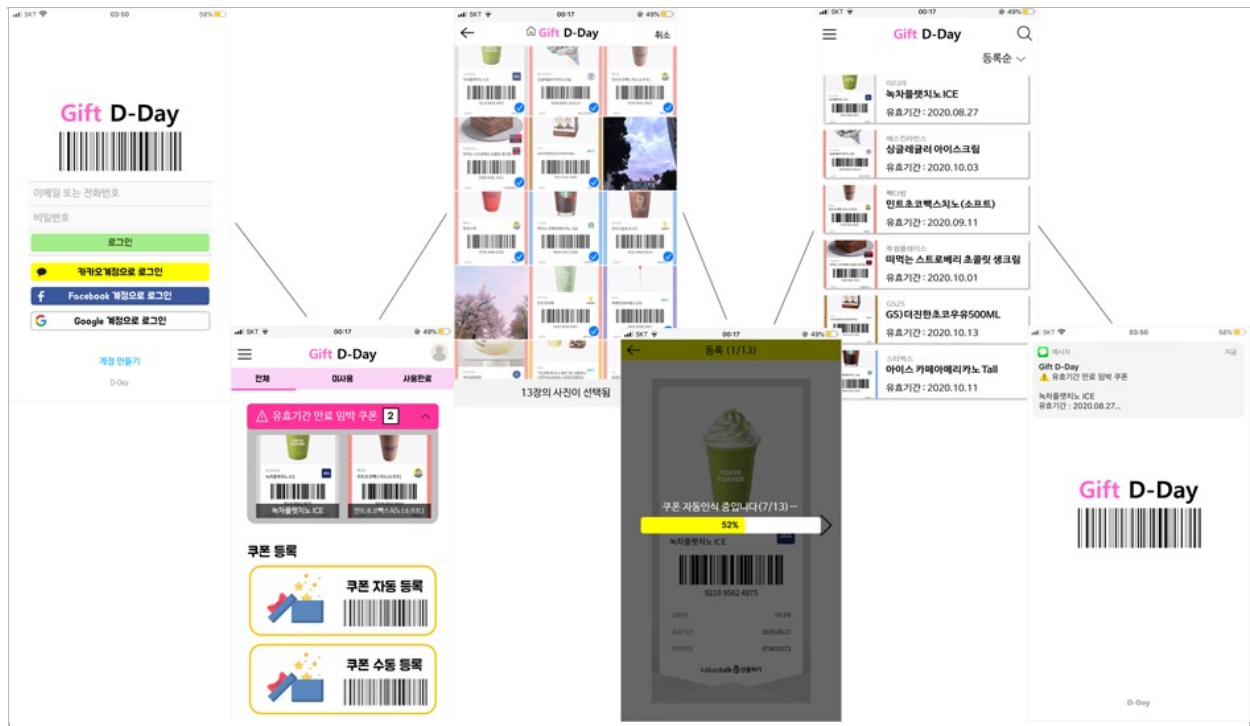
SKT 03:50 58%

Gift D-Day

이메일 또는 전화번호

비밀번호

로그인

카카오계정으로 로그인

Facebook 계정으로 로그인

Google 계정으로 로그인

계정 만들기

D-Day

SKT 00:17 49%

Gift D-Day

전체 미사용 사용완료

유효기간 만료 임박 쿠폰 2

녹차플랫치노 ICE

민트초코백스치노(소프트)

쿠폰 등록

쿠폰 자동 등록

쿠폰 수동 등록

SKT 00:17 49%

Gift D-Day 취소

13장의 사진이 선택됨

00:17 49%

등록 (1/13)

쿠폰 자동인식 중입니다(7/13)...

52%

녹차플랫치노 ICE

9210 9562 4875

kakaotalk 선물하기

SKT 00:17 49%

Gift D-Day

등록순

이디야

녹차플랫치노ICE

유효기간 : 2020.08.27

배스킨라빈스

싱글레귤러 아이스크림

유효기간 : 2020.10.03

빽다방

민트초코백스치노(소프트)

유효기간 : 2020.09.11

투썸플레이스

떠먹는 스트로베리 초콜릿 생크림

유효기간 : 2020.10.01

GS25

GS)더진한초코우유500ML

유효기간 : 2020.10.13

스타벅스

아이스 카페아메리카노 Tall

유효기간 : 2020.10.11

SKT 03:50 58%

메시지 지금

Gift D-Day

⚠ 유효기간 만료 임박 쿠폰

녹차플랫치노 ICE

유효기간 : 2020.08.27...

Gift D-Day

D-Day